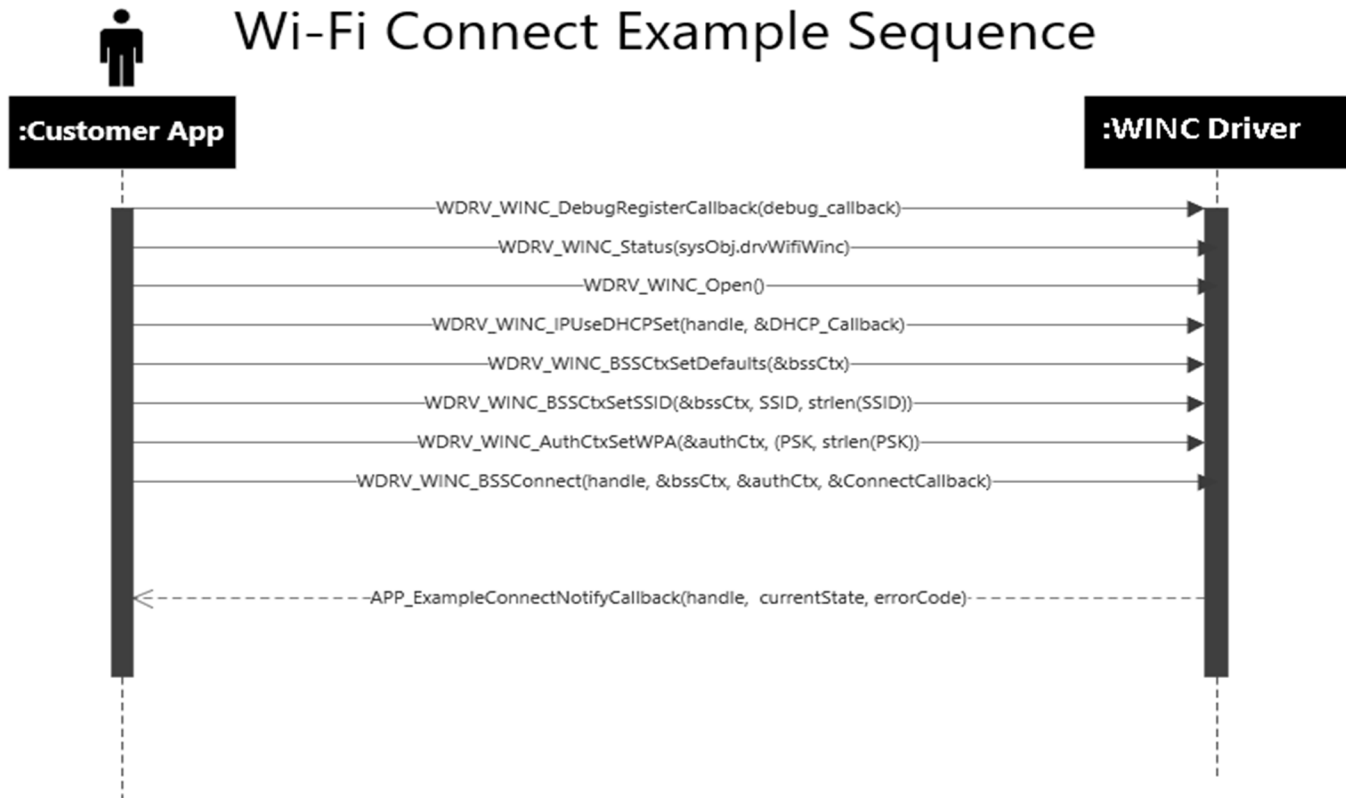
Wi-Fi Connect Example Sequence

:Customer App

:WINC Driver

WDRV_WINC_DebugRegisterCallback(debug_callback)

WDRV_WINC_Status(sysObj.drvWifiWinc)

WDRV_WINC_Open()

WDRV_WINC_IPUseDHCPSet(handle, &DHCP_Callback)

WDRV_WINC_BSSCtxSetDefaults(&bssCtx)

WDRV_WINC_BSSCtxSetSSID(&bssCtx, SSID, strlen(SSID))

WDRV_WINC_AuthCtxSetWPA(&authCtx, (PSK, strlen(PSK))

WDRV_WINC_BSSConnect(handle, &bssCtx, &authCtx, &ConnectCallback)

APP_ExampleConnectNotifyCallback(handle, currentState, errorCode)